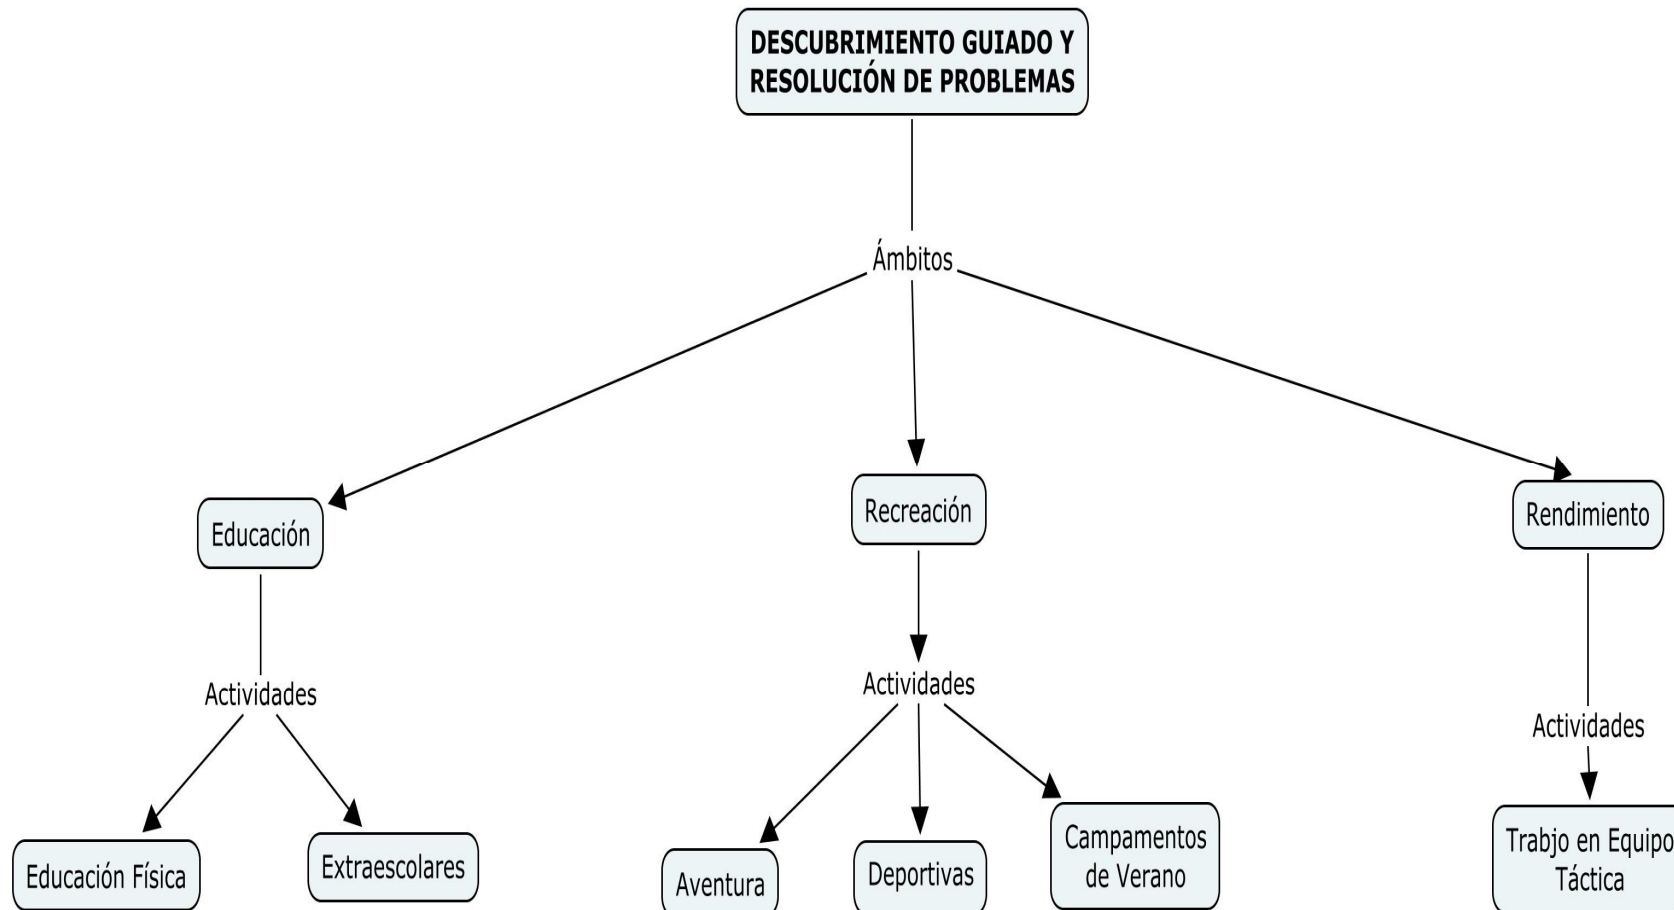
DESCUBRIMIENTO GUIADO Y RESOLUCIÓN DE PROBLEMAS

Ámbitos

Educación

Recreación

Rendimiento

Actividades

Actividades

Actividades

Educación Física

Extraescolares

Aventura

Deportivas

Campamentos de Verano

Trabjo en Equipo Táctica